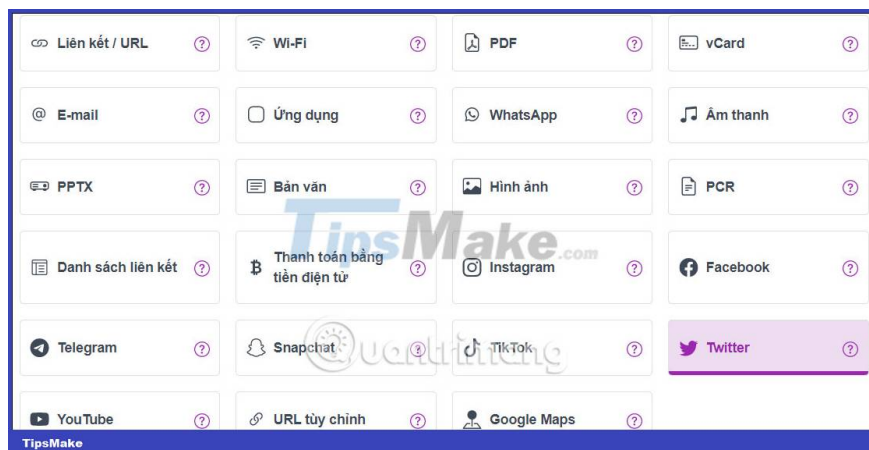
| | | | |
|---|---|---|---|
| Liên kết / URL ⓘ | Wi-Fi ⓘ | PDF ⓘ | vCard ⓘ |
| E-mail ⓘ | Ứng dụng ⓘ | WhatsApp ⓘ | Âm thanh ⓘ |
| PPTX ⓘ | Bản văn ⓘ | Hình ảnh ⓘ | PCR ⓘ |
| Danh sách liên kết ⓘ | Thanh toán bằng tiền điện tử ⓘ | Instagram ⓘ | Facebook ⓘ |
| Telegram ⓘ | Snapchat ⓘ | TikTok ⓘ | Twitter ⓘ |
| YouTube ⓘ | URL tùy chỉnh ⓘ | Google Maps ⓘ | |

TipsMake.com

Quantrimang

TipsMake